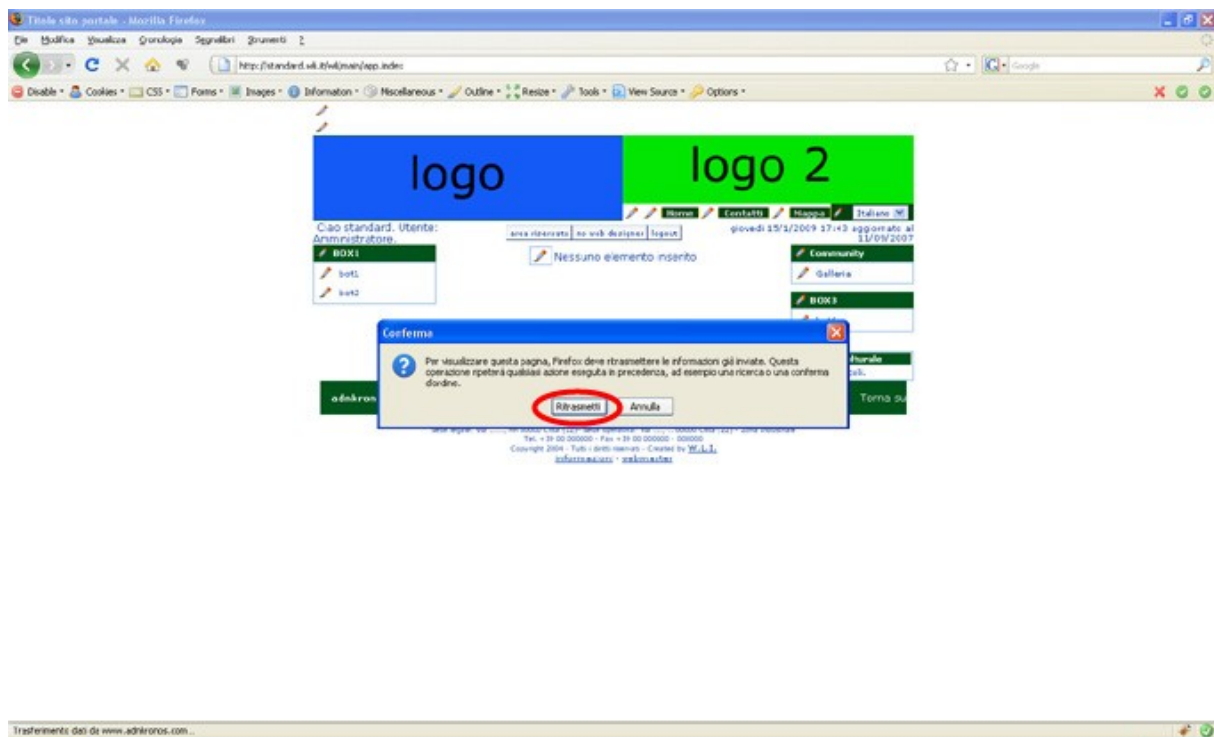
Titolo sito portale - Mozilla Firefox

File Modifica Visualizza Cronologia Segnalibri Strumenti ?

http://standard.wli.it/wli/main/app.index

Google

Disable • Cookies • CSS • Forms • Images • Information • Miscellaneous • Outline • Resize • Tools • View Source • Options •

logo

logo 2

Home Contatti Mappa Italiano

Ciao standard. Utente: Amministratore.

area riservata no web designer logout

giovedì 15/1/2009 17:43 aggiornato al 11/09/2007

BOX1

bot1

bot2

Nessuno elemento inserito

Community

Galleria

BOX3

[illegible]

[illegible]turale

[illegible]ali.

adnkron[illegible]

Torna su

Conferma

Per visualizzare questa pagina, Firefox deve ritrasmettere le informazioni già inviate. Questa operazione ripeterà qualsiasi azione eseguita in precedenza, ad esempio una ricerca o una conferma d'ordine.

Ritrasmetti Annulla

Sede legale: Via ....., nn 00000 Città (123) Sede operativa: Via ....., 00000 Città (12) • Zona industriale
Tel. +39 00 000000 - Fax +39 00 000000 - 000000
Copyright 2004 - Tutti i diritti riservati - Created by W.L.I.
informazioni - webmaster

Trasferimento dati da www.adnkronos.com...